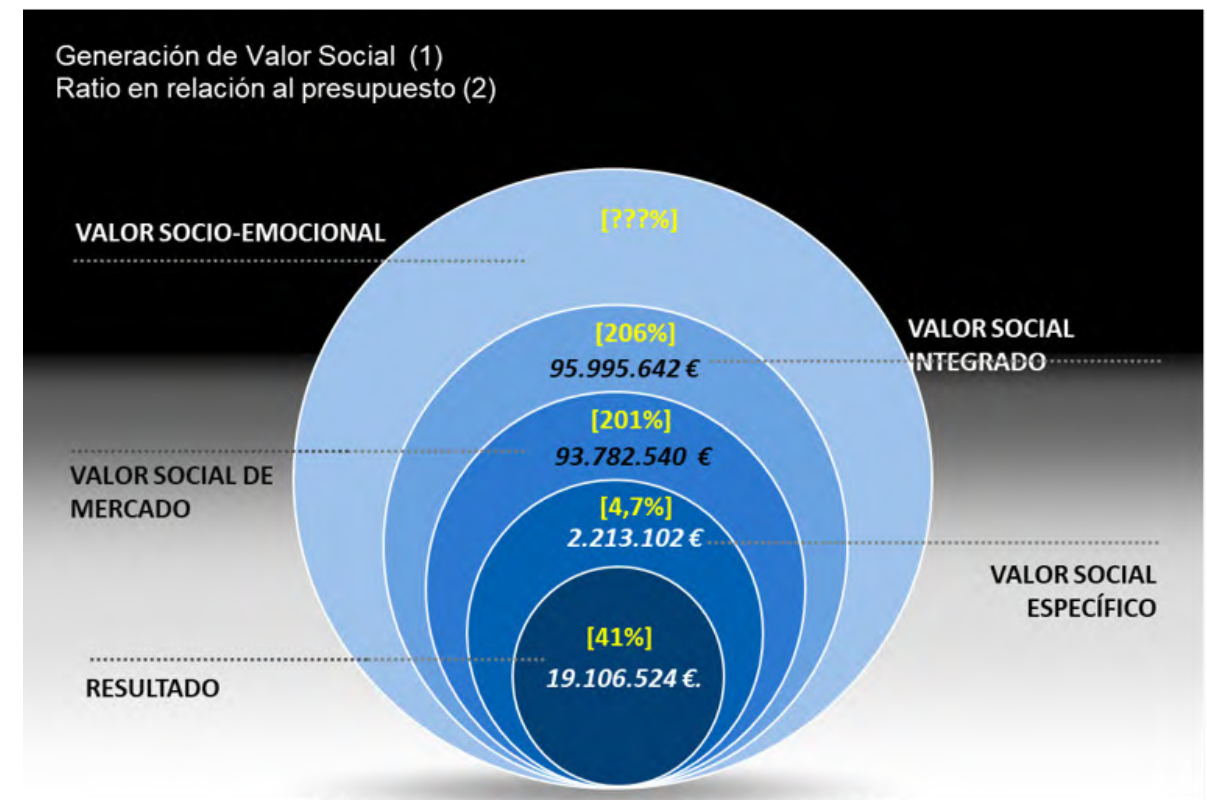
Generación de Valor Social (1)
Ratio en relación al presupuesto (2)

VALOR SOCIO-EMOCIONAL

[???%]

[206%]
95.995.642 €

VALOR SOCIAL INTEGRADO

[201%]
93.782.540 €

VALOR SOCIAL DE MERCADO

[4,7%]
2.213.102 €

VALOR SOCIAL ESPECÍFICO

[41%]
19.106.524 €.

RESULTADO